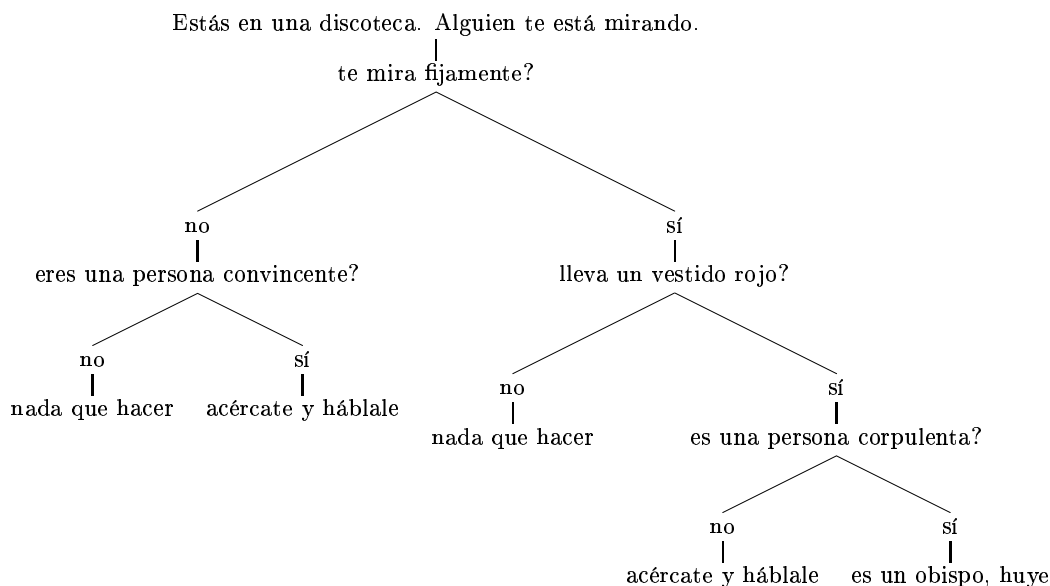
Estás en una discoteca. Alguien te está mirando.

te mira fijamente?

no

eres una persona convincente?

no

nada que hacer

sí

acércate y háblale

sí

lleva un vestido rojo?

no

nada que hacer

sí

es una persona corpulenta?

no

acércate y háblale

sí

es un obispo, huye